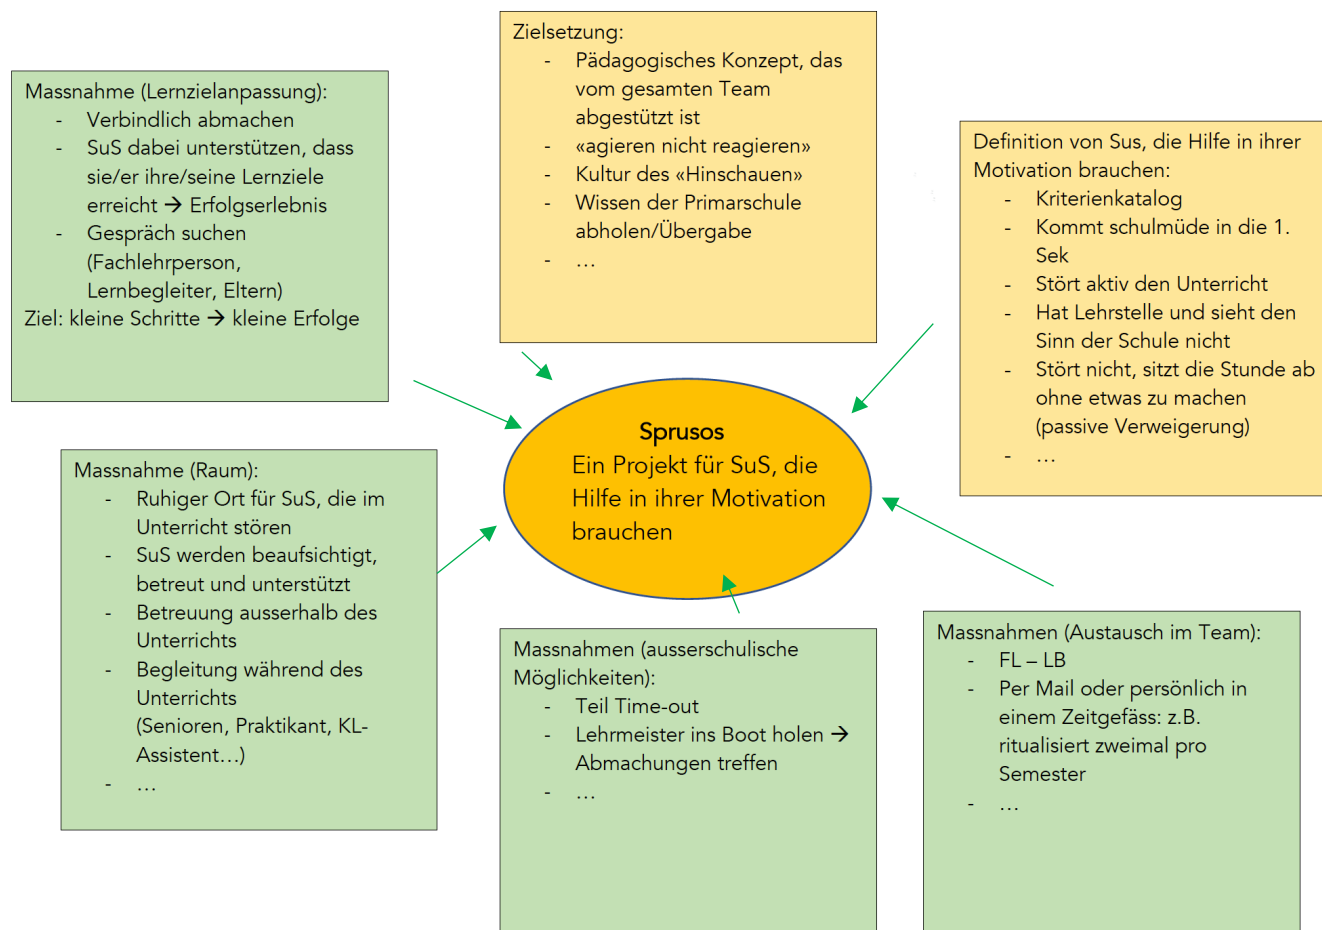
Zielsetzung:
- Pädagogisches Konzept, das vom gesamten Team abgestützt ist
- «agieren nicht reagieren»
- Kultur des «Hinschauen»
- Wissen der Primarschule abholen/Übergabe
- …

Massnahme (Lernzielanpassung):
- Verbindlich abmachen
- SuS dabei unterstützen, dass sie/er ihre/seine Lernziele erreicht → Erfolgserlebnis
- Gespräch suchen (Fachlehrperson, Lernbegleiter, Eltern)
Ziel: kleine Schritte → kleine Erfolge

Definition von Sus, die Hilfe in ihrer Motivation brauchen:
- Kriterienkatalog
- Kommt schulmüde in die 1. Sek
- Stört aktiv den Unterricht
- Hat Lehrstelle und sieht den Sinn der Schule nicht
- Stört nicht, sitzt die Stunde ab ohne etwas zu machen (passive Verweigerung)
- …

Sprusos
Ein Projekt für SuS, die Hilfe in ihrer Motivation brauchen

Massnahme (Raum):
- Ruhiger Ort für SuS, die im Unterricht stören
- SuS werden beaufsichtigt, betreut und unterstützt
- Betreuung ausserhalb des Unterrichts
- Begleitung während des Unterrichts (Senioren, Praktikant, KL-Assistent…)
- …

Massnahmen (ausserschulische Möglichkeiten):
- Teil Time-out
- Lehrmeister ins Boot holen → Abmachungen treffen
- …

Massnahmen (Austausch im Team):
- FL – LB
- Per Mail oder persönlich in einem Zeitgefäss: z.B. ritualisiert zweimal pro Semester
- …